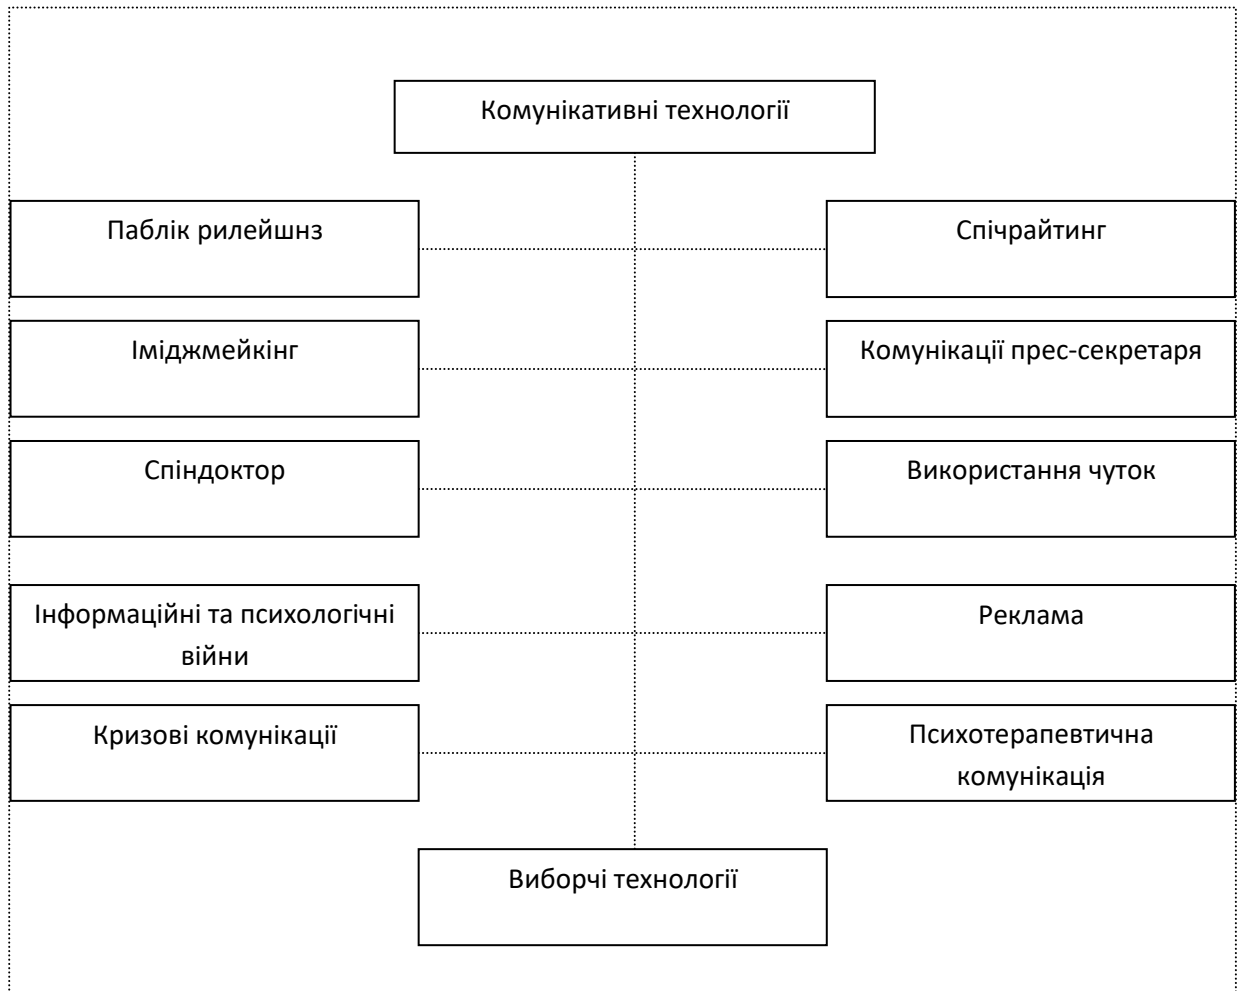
Комунікативні технології

Паблік рилейшнз

Спічрайтинг

Іміджмейкінг

Комунікації прес-секретаря

Спіндоктор

Використання чуток

Інформаційні та психологічні війни

Реклама

Кризові комунікації

Психотерапевтична комунікація

Виборчі технології